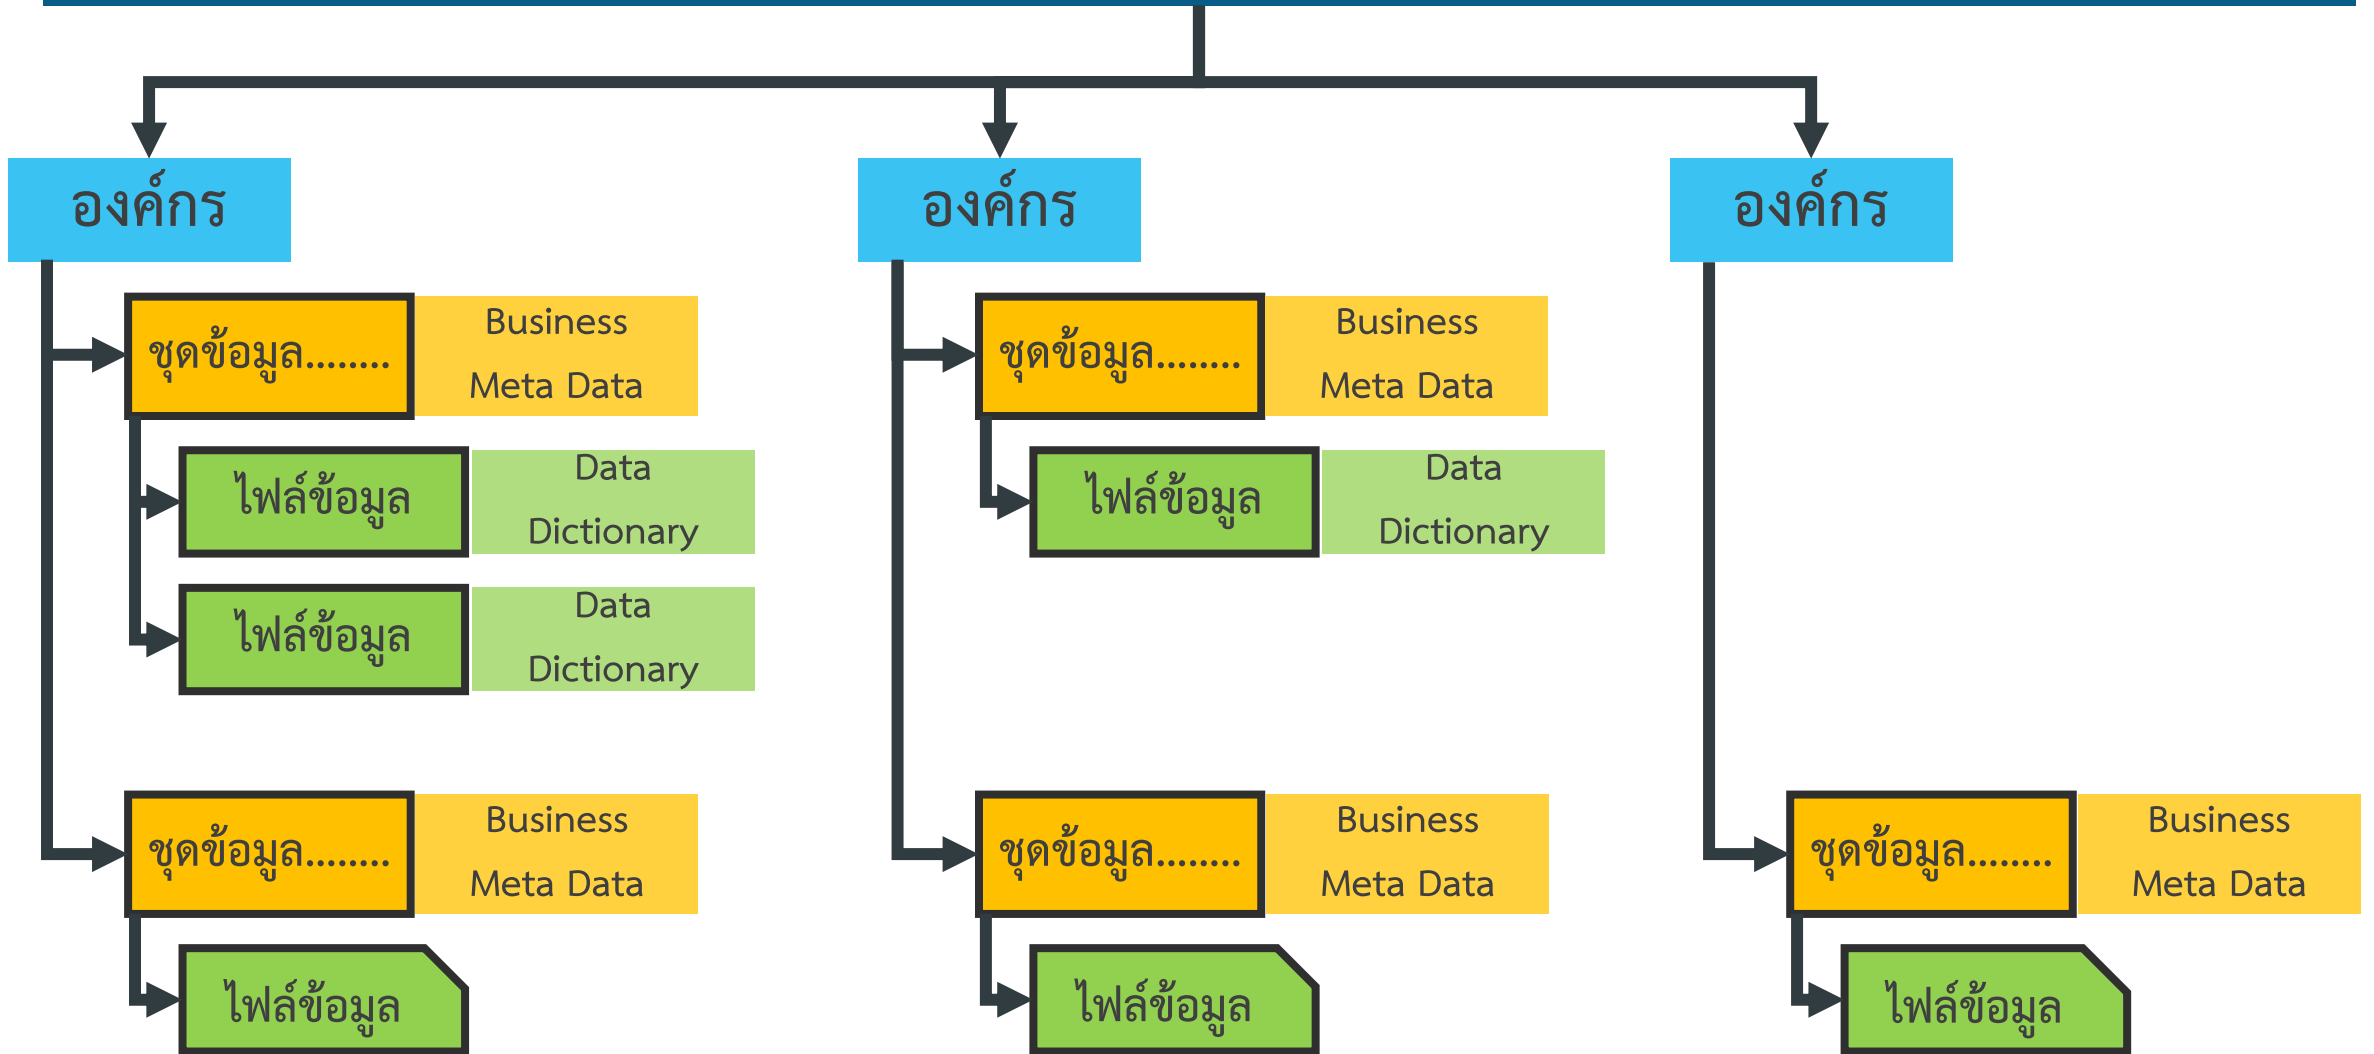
องค์กร

ชุดข้อมูล........

Business Meta Data

ไฟล์ข้อมูล

Data Dictionary

ไฟล์ข้อมูล

Data Dictionary

ชุดข้อมูล........

Business Meta Data

ไฟล์ข้อมูล

องค์กร

ชุดข้อมูล........

Business Meta Data

ไฟล์ข้อมูล

Data Dictionary

ชุดข้อมูล........

Business Meta Data

ไฟล์ข้อมูล

องค์กร

ชุดข้อมูล........

Business Meta Data

ไฟล์ข้อมูล